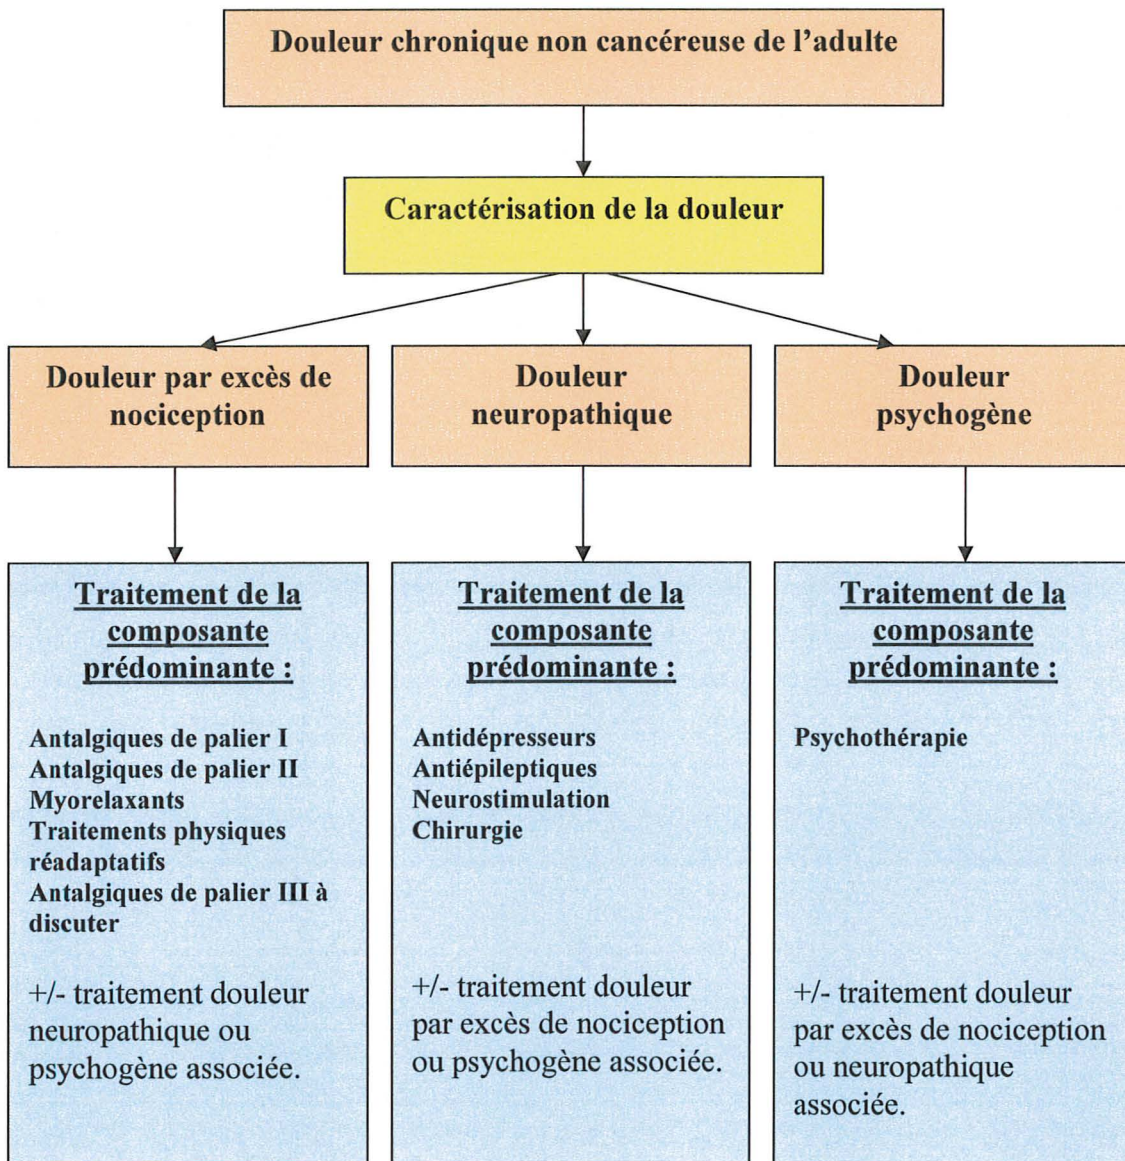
Douleur chronique non cancéreuse de l'adulte

Caractérisation de la douleur

Douleur par excès de nociception

Douleur neuropathique

Douleur psychogène

Traitement de la composante prédominante :

Antalgiques de palier I
Antalgiques de palier II
Myorelaxants
Traitements physiques réadaptatifs
Antalgiques de palier III à discuter

+/- traitement douleur neuropathique ou psychogène associée.

Traitement de la composante prédominante :

Antidépresseurs
Antiépileptiques
Neurostimulation
Chirurgie

+/- traitement douleur par excès de nociception ou psychogène associée.

Traitement de la composante prédominante :

Psychothérapie

+/- traitement douleur par excès de nociception ou neuropathique associée.